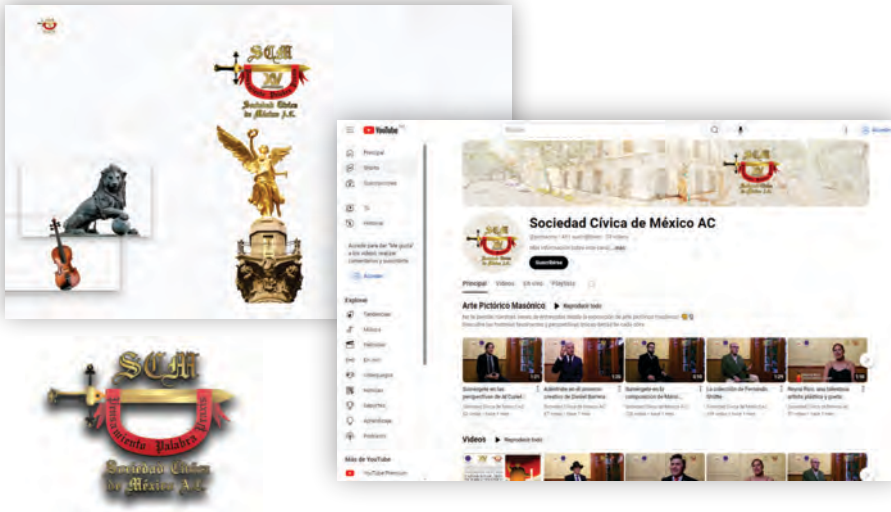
SCM
Sociedad Cívica de México A.C.

YouTube
Buscar
Principal
Shorts
Suscripciones
Tú
Historial
Acceder
Explorar
Tendencias
Música
Películas
En vivo
Videojuegos
Noticias
Deportes
Aprendizaje
Podcasts
Más de YouTube
YouTube Premium

Sociedad Cívica de México AC
Suscribirse
Principal
Videos
En vivo
Playlists
Arte Pictórico Masónico
Reproducir todo
Videos
Reproducir todo

SCM
Pensamiento Palabra Praxis
Sociedad Cívica de México A.C.